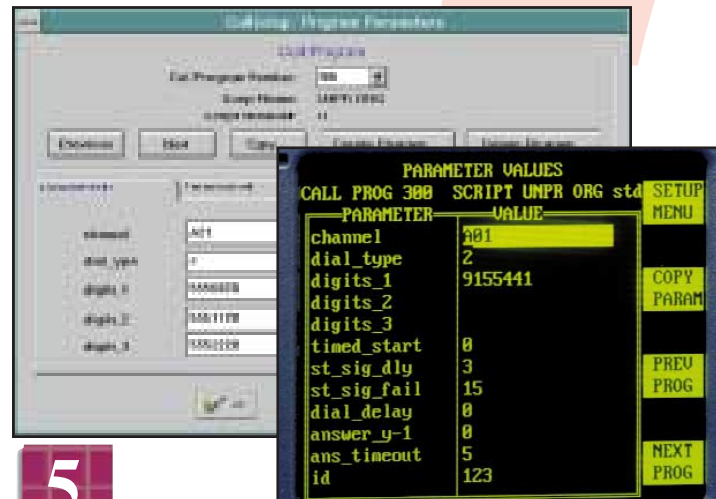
Callprog - Program Parameters

Call Program

Call Program Number: 300

Previous Next Copy

channel A01
dial_type 2
digits_1
digits_2
digits_3

PARAMETER VALUES

CALL PROG 300 SCRIPT UNPR ORG std

| PARAMETER | VALUE |
|---|---|
| channel | A01 |
| dial_type | 2 |
| digits_1 | 9155441 |
| digits_2 | |
| digits_3 | |
| timed_start | 0 |
| st_sig_dly | 3 |
| st_sig_fail | 15 |
| dial_delay | 0 |
| answer_y-1 | 0 |
| ans_timeout | 5 |
| id | 123 |

SETUP MENU

COPY PARAM

PREV PROG

NEXT PROG

5